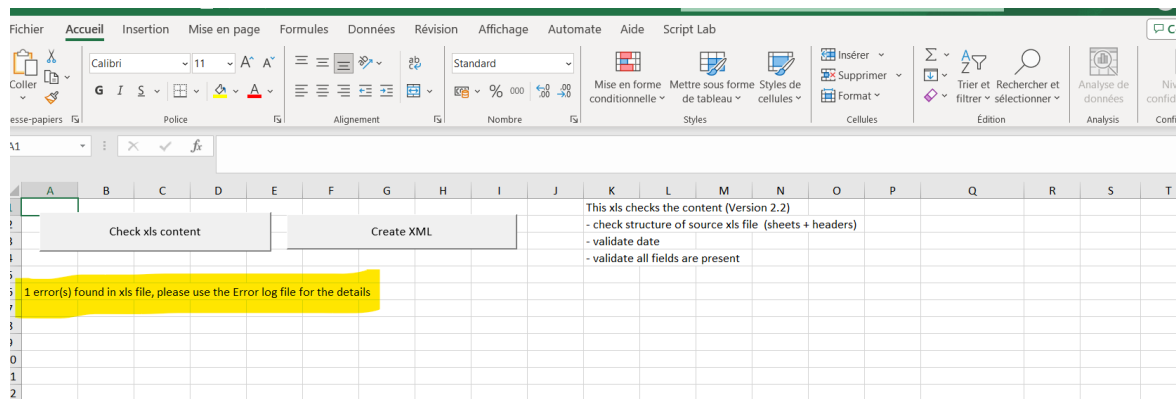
Fichier Accueil Insertion Mise en page Formules Données Révision Affichage Automate Aide Script Lab

Coller
esse-papiers
Calibri 11 A^ A˅
G I S
Police
Alignement
Standard
% 000
Nombre
Mise en forme conditionnelle
Mettre sous forme de tableau
Styles de cellules
Styles
Insérer
Supprimer
Format
Cellules
Trier et filtrer
Rechercher et sélectionner
Édition
Analyse de données
Analysis
Niv confid
Confi

A1 fx

| | A | B | C | D | E | F | G | H | I | J | K | L | M | N | O | P | Q | R | S | T |
|---|---|---|---|---|---|---|---|---|---|---|---|---|---|---|---|---|---|---|---|---|

Check xls content

Create XML

This xls checks the content (Version 2.2)
- check structure of source xls file (sheets + headers)
- validate date
- validate all fields are present

1 error(s) found in xls file, please use the Error log file for the details

1
2
3
4
5
6
7
8
9
0
1
2